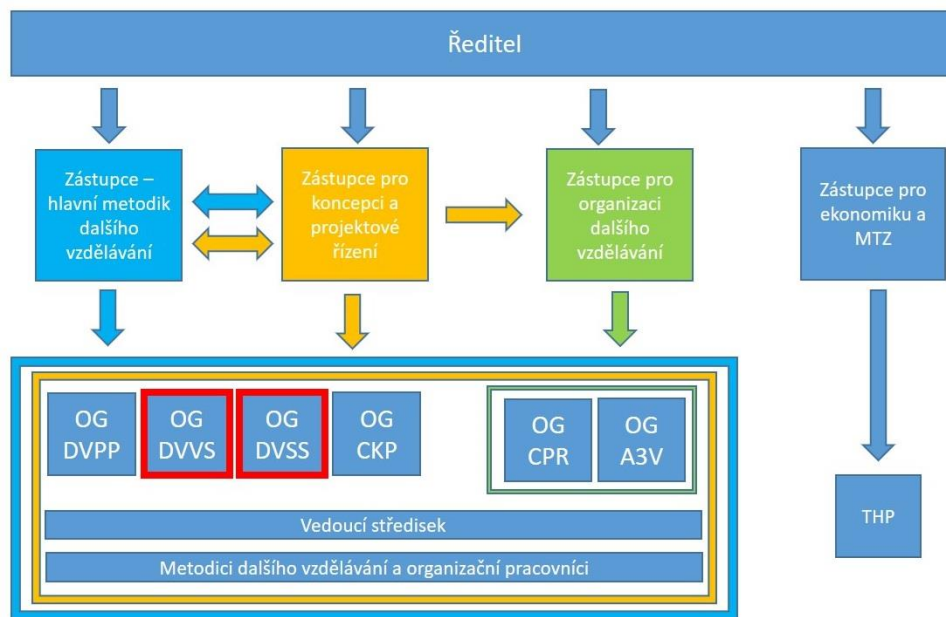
Ředitel

Zástupce – hlavní metodik dalšího vzdělávání

Zástupce pro koncepci a projektové řízení

Zástupce pro organizaci dalšího vzdělávání

Zástupce pro ekonomiku a MTZ

OG DVPP

OG DVVS

OG DVSS

OG CKP

OG CPR

OG A3V

Vedoucí středisek

Metodici dalšího vzdělávání a organizační pracovníci

THP